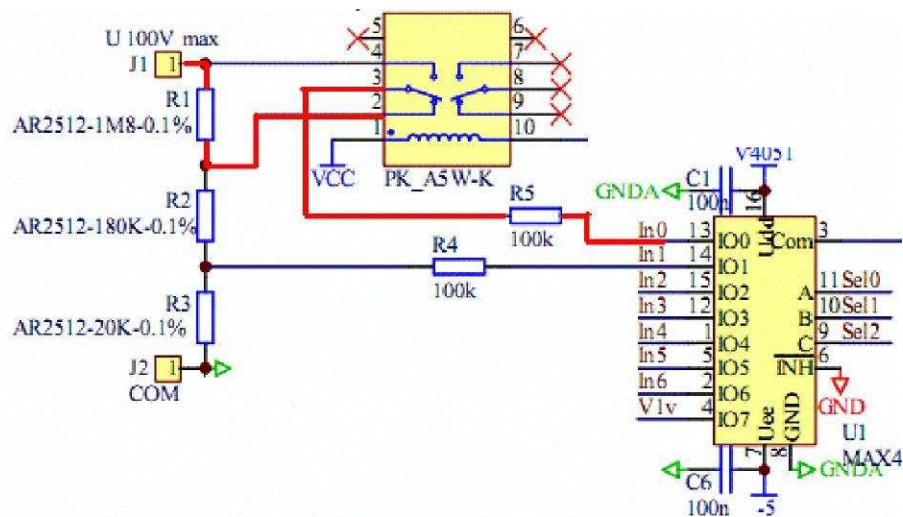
U 100V max
J1 1
R1
AR2512-1M8-0.1%
R2
AR2512-180K-0.1%
R3
AR2512-20K-0.1%
J2 1
COM
5
4
3
2
1
6
7
8
9
10
VCC
PK_A5W-K
V4051
GNDA
C1
100n
16
Udd
R5
100k
R4
100k
In0 13
In1 14
In2 15
In3 12
In4 1
In5 5
In6 2
V1v 4
IO0
IO1
IO2
IO3
IO4
IO5
IO6
IO7
Com 3
A 11 Sel0
B 10 Sel1
C 9 Sel2
INH 6
GND
Uee
GND
7
8
U1
MAX4
GNDA
C6
100n
-5